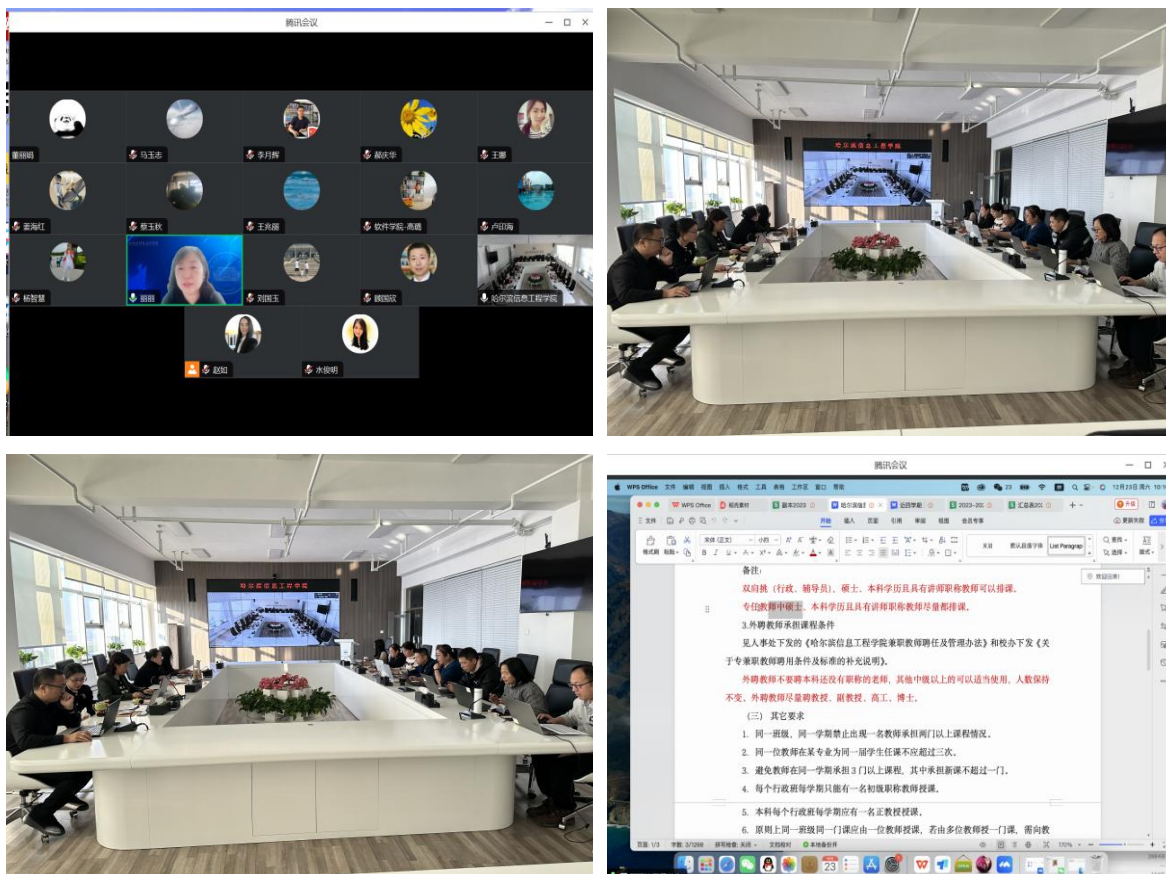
腾讯会议

董丽娟
马玉志
李月辉
郝庆华
王娜
姜海红
蔡玉秋
王兆丽
软件学院-高璐
卢印海
杨智慧
丽丽
刘国玉
姚阳欣
哈尔滨信息工程学院
赵知
水俊明

哈尔滨信息工程学院

哈尔滨信息工程学院

腾讯会议

WPS Office
WPS Office
稻壳素材
副本2023
哈尔滨信
总结学期
2023-202
汇总表202

文件
开始
插入
页面
引用
审阅
视图
会员专享

宋体 (正文)
小四
List Paragraph
查找
选择

备注：
双师挑（行政、辅导员）、硕士、本科学历且具有讲师职称教师可以排课。
专任教师中硕士、本科学历且具有讲师职称教师尽量都排课。
3.外聘教师承担课程条件
见人事处下发的《哈尔滨信息工程学院兼职教师聘任及管理办法》和校办下发《关于专兼职教师聘用条件及标准的补充说明》。
外聘教师不要聘本科还没有职称的老师，其他中级以上的可以适当使用，人数保持不变，外聘教师尽量聘教授、副教授、高工、博士。
（三）其它要求
1. 同一班级，同一学期禁止出现一名教师承担两门以上课程情况。
2. 同一位教师在某专业为同一届学生任课不应超过三次。
3. 避免教师在同一学期承担3门以上课程，其中承担新课不超过一门。
4. 每个行政班每学期只能有一名初级职称教师授课。
5. 本科每个行政班每学期应有一名正教授授课。
6. 原则上同一班级同一门课应由一位教师授课，若由多位教师授一门课，需向教

页面: 1/3
字数: 3/1298
拼写检查: 关闭
文档校对
本地备份开
170%